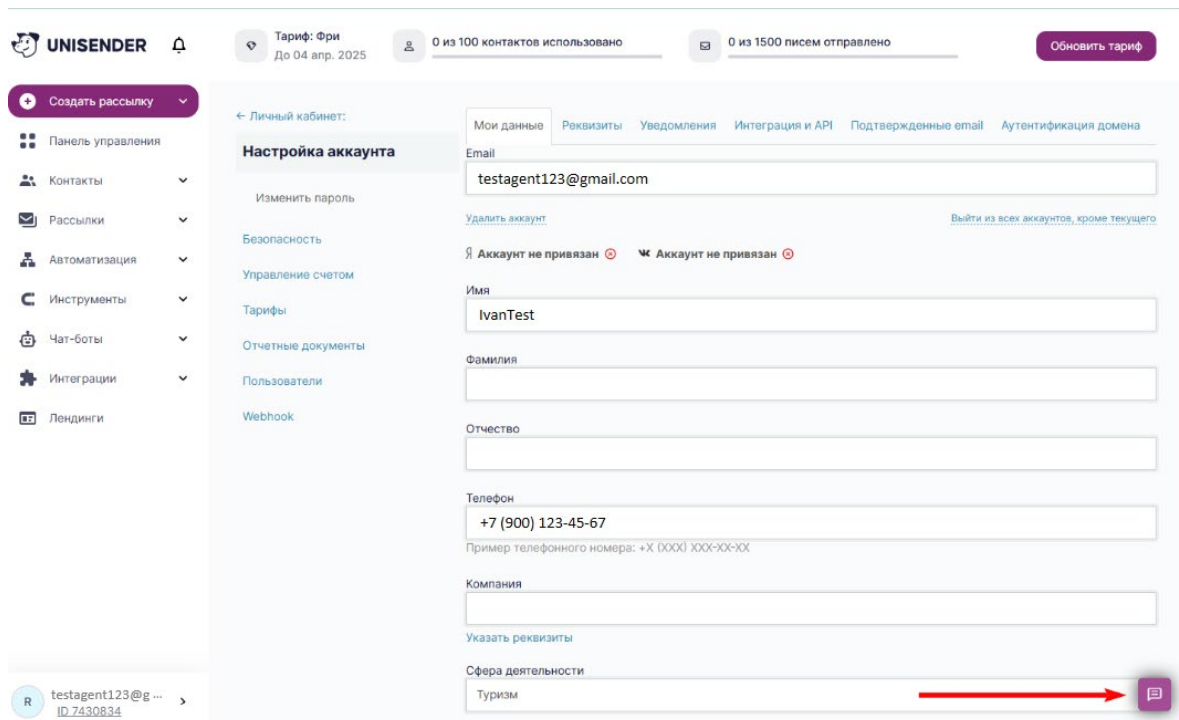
UNISENDER

Тариф: Фри
До 04 апр. 2025

0 из 100 контактов использовано

0 из 1500 писем отправлено

Обновить тариф

Создать рассылку
Панель управления
Контакты
Рассылки
Автоматизация
Инструменты
Чат-боты
Интеграции
Лендинги

← Личный кабинет:
Настройка аккаунта
Изменить пароль
Безопасность
Управление счетом
Тарифы
Отчетные документы
Пользователи
Webhook

Мои данные | Реквизиты | Уведомления | Интеграция и API | Подтвержденные email | Аутентификация домена

Email
testagent123@gmail.com
Удалить аккаунт
Выйти из всех аккаунтов, кроме текущего

Я Аккаунт не привязан
VK Аккаунт не привязан

Имя
IvanTest

Фамилия

Отчество

Телефон
+7 (900) 123-45-67
Пример телефонного номера: +X (XXX) XXX-XX-XX

Компания

Указать реквизиты

Сфера деятельности
Туризм

R testagent123@g ...
ID 7430834